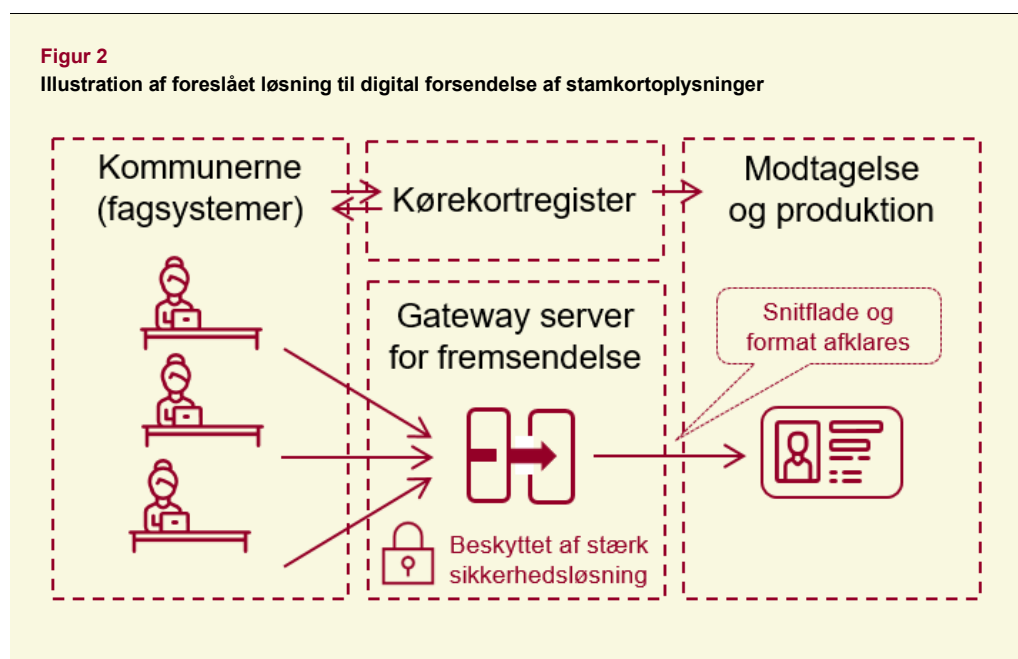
Figur 2
Illustration af foreslået løsning til digital forsendelse af stamkortoplysninger

Kommunerne (fagsystemer)

Kørekortregister

Modtagelse og produktion

Gateway server for fremsendelse

Snitflade og format afklares

Beskyttet af stærk sikkerhedsløsning